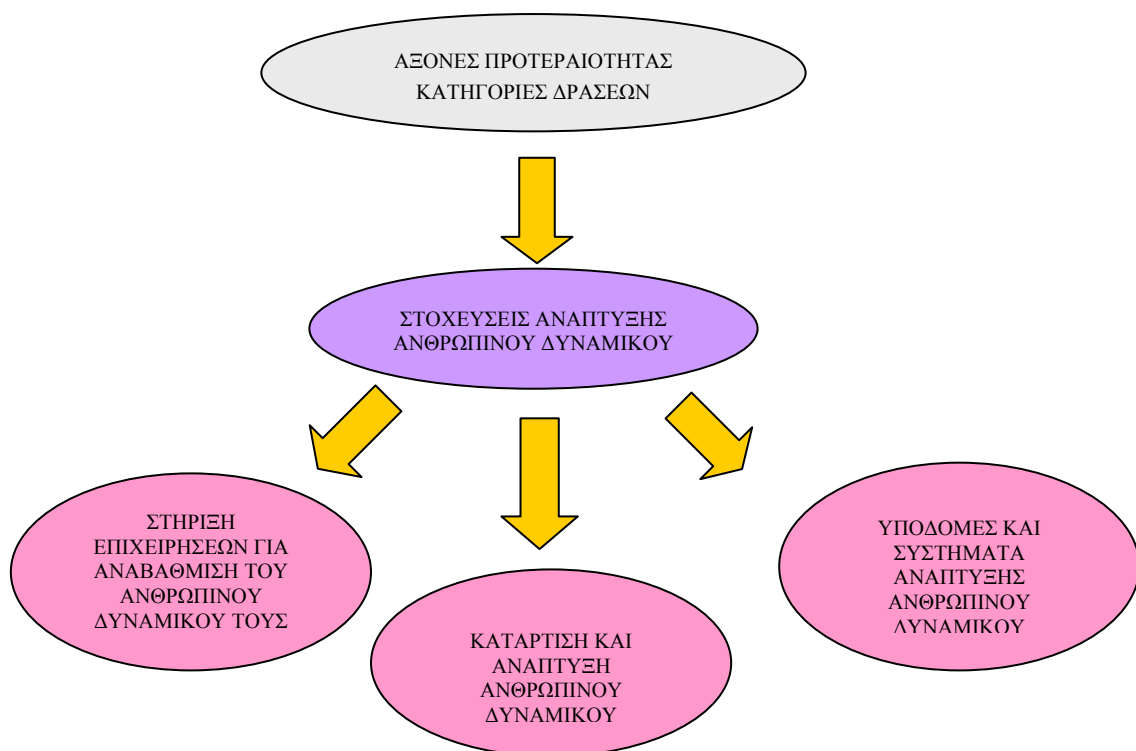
ΑΞΟΝΕΣ ΠΡΟΤΕΡΑΙΟΤΗΤΑΣ
ΚΑΤΗΓΟΡΙΕΣ ΔΡΑΣΕΩΝ

ΣΤΟΧΕΥΣΕΙΣ ΑΝΑΠΤΥΞΗΣ ΑΝΘΡΩΠΙΝΟΥ ΔΥΝΑΜΙΚΟΥ

ΣΤΗΡΙΞΗ ΕΠΙΧΕΙΡΗΣΕΩΝ ΓΙΑ ΑΝΑΒΑΘΜΙΣΗ ΤΟΥ ΑΝΘΡΩΠΙΝΟΥ ΔΥΝΑΜΙΚΟΥ ΤΟΥΣ

ΚΑΤΑΡΤΙΣΗ ΚΑΙ ΑΝΑΠΤΥΞΗ ΑΝΘΡΩΠΙΝΟΥ ΔΥΝΑΜΙΚΟΥ

ΥΠΟΔΟΜΕΣ ΚΑΙ ΣΥΣΤΗΜΑΤΑ ΑΝΑΠΤΥΞΗΣ ΑΝΘΡΩΠΙΝΟΥ ΛΥΝΑΜΙΚΟΥ